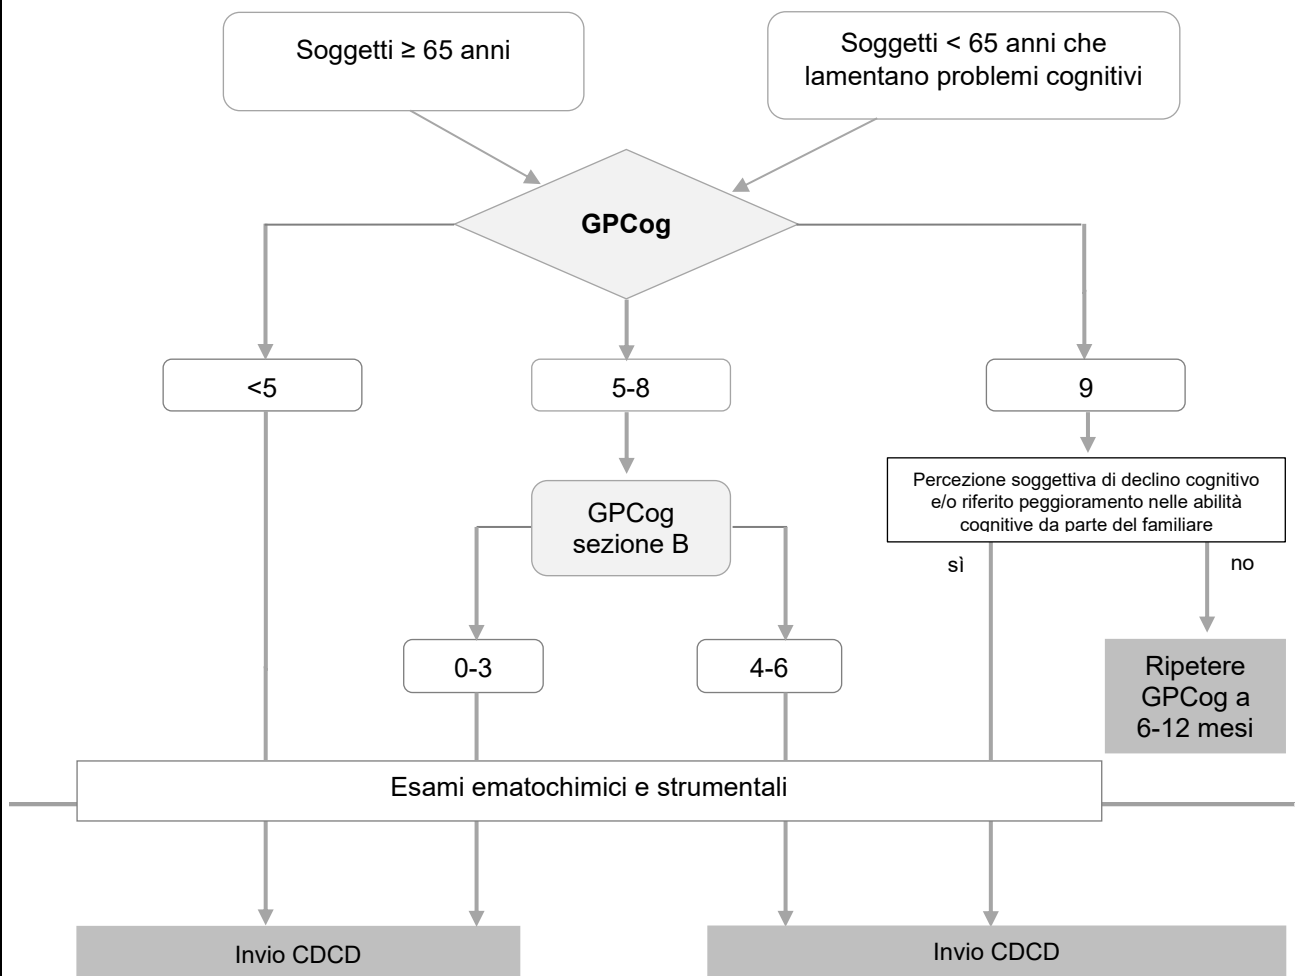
Soggetti ≥ 65 anni

Soggetti < 65 anni che lamentano problemi cognitivi

GPCog

<5

5-8

9

GPCog sezione B

Percezione soggettiva di declino cognitivo e/o riferito peggioramento nelle abilità cognitive da parte del familiare

sì

no

0-3

4-6

Ripetere GPCog a 6-12 mesi

Esami ematochimici e strumentali

Invio CDCD

Invio CDCD